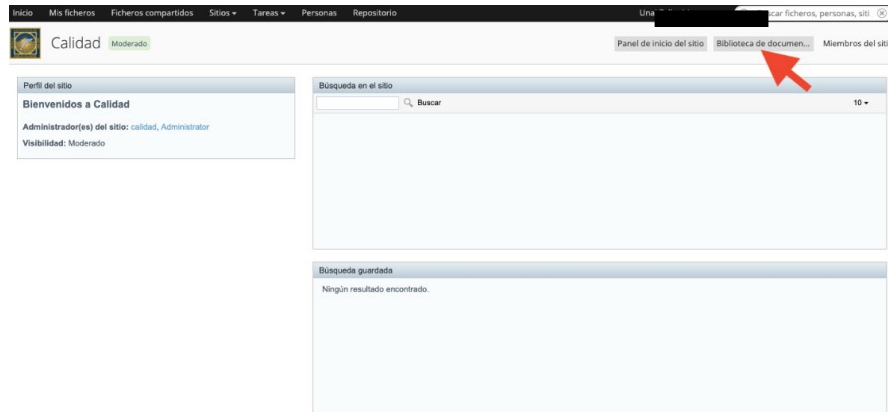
Inicio Mis ficheros Ficheros compartidos Sitios ▾ Tareas ▾ Personas Repositorio

Una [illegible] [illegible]scar ficheros, personas, siti

Calidad Moderado

Panel de inicio del sitio Biblioteca de documen... Miembros del siti

Perfil del sitio

Bienvenidos a Calidad

Administrador(es) del sitio: calidad, Administrator

Visibilidad: Moderado

Búsqueda en el sitio

Buscar

10 ▾

Búsqueda guardada

Ningún resultado encontrado.